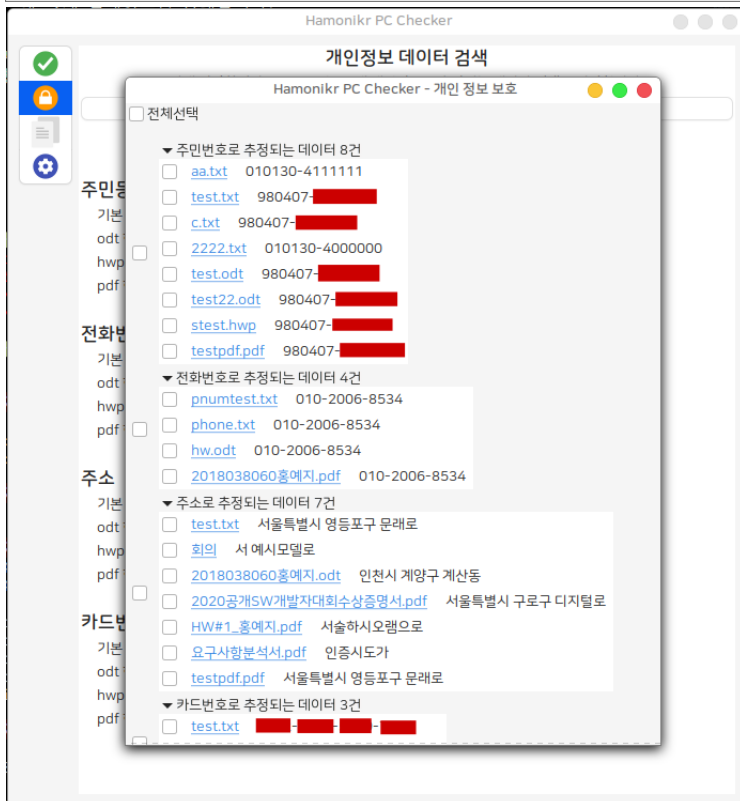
Hamonikr PC Checker

개인정보 데이터 검색

주민등
기본
odt
hwp
pdf

전화번
기본
odt
hwp
pdf

주소
기본
odt
hwp
pdf

카드번
기본
odt
hwp
pdf

Hamonikr PC Checker - 개인 정보 보호

전체선택

주민번호로 추정되는 데이터 8건
aa.txt 010130-4111111
test.txt 980407-
c.txt 980407-
2222.txt 010130-4000000
test.odt 980407-
test22.odt 980407-
stest.hwp 980407-
testpdf.pdf 980407-

전화번호로 추정되는 데이터 4건
pnumtest.txt 010-2006-8534
phone.txt 010-2006-8534
hw.odt 010-2006-8534
2018038060홍예지.pdf 010-2006-8534

주소로 추정되는 데이터 7건
test.txt 서울특별시 영등포구 문래로
회의 서 예시모델로
2018038060홍예지.odt 인천시 계양구 계산동
2020공개SW개발자대회수상증명서.pdf 서울특별시 구로구 디지털로
HW#1_홍예지.pdf 서술하시오램으로
요구사항분석서.pdf 인증시도가
testpdf.pdf 서울특별시 영등포구 문래로

카드번호로 추정되는 데이터 3건
test.txt ---